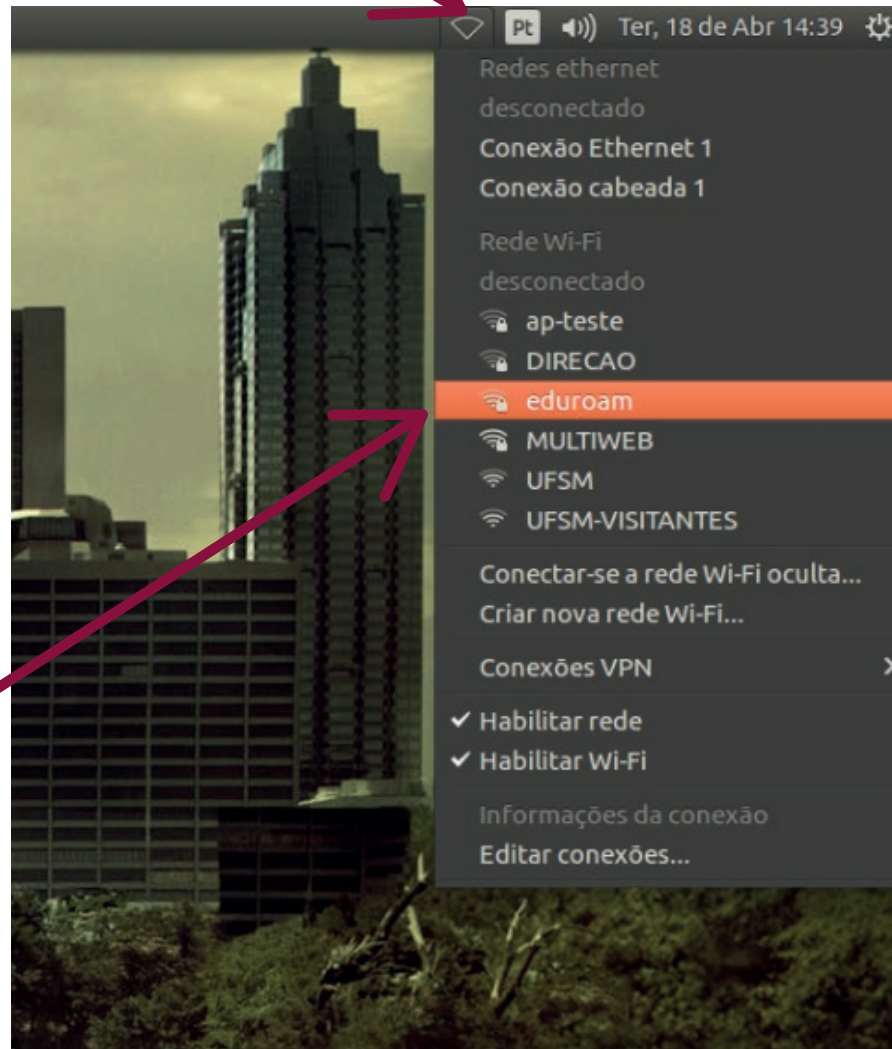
Pt Ter, 18 de Abr 14:39

Redes ethernet
desconectado
Conexão Ethernet 1
Conexão cabeada 1

Rede Wi-Fi
desconectado
ap-teste
DIRECAO
eduroam
MULTIWEB
UFSM
UFSM-VISITANTES

Conectar-se a rede Wi-Fi oculta...
Criar nova rede Wi-Fi...

Conexões VPN

✔ Habilitar rede
✔ Habilitar Wi-Fi

Informações da conexão
Editar conexões...